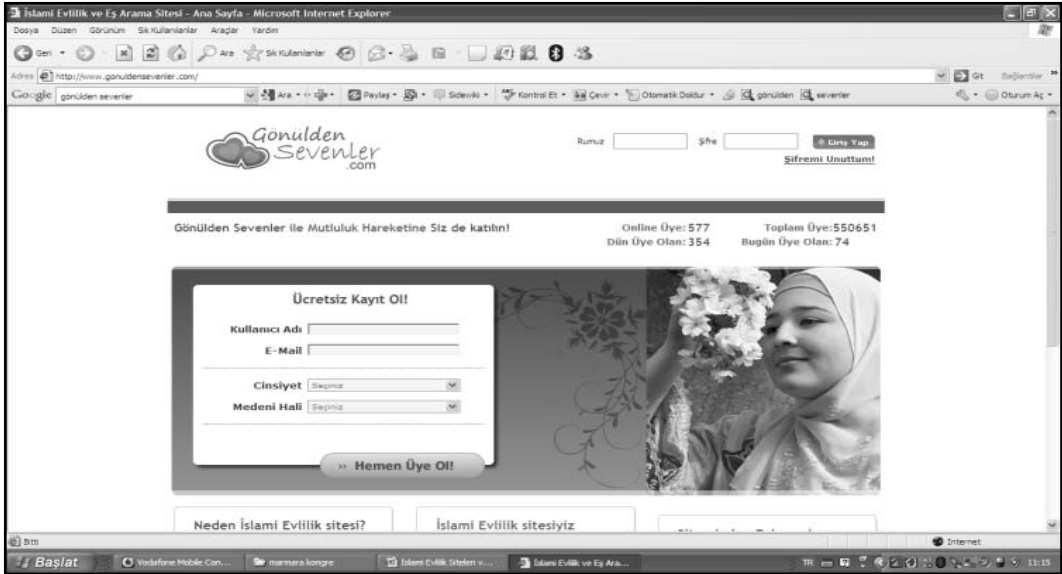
İslami Evlilik ve Eş Arama Sitesi - Ana Sayfa - Microsoft Internet Explorer

Dosya Düzen Görünüm Sık Kullanılanlar Araçlar Yardım

Geri Ara Sık Kullanılanlar

Adres http://www.gonuldensevenler.com/ Git Bağlantılar

Google gönülden sevenler Ara Paylaş Sidewiki Kontrol Et Çevir Otomatik Doldur gönülden sevenler Oturum Aç

Gönülden Sevenler .com

Rumuz Şifre Giriş Yap
Şifremi Unuttum!

Gönülden Sevenler ile Mutluluk Hareketine Siz de katılın!

Online Üye: 577
Dün Üye Olan: 354
Toplam Üye: 550651
Bugün Üye Olan: 74

Ücretsiz Kayıt Ol!

Kullanıcı Adı
E-Mail
Cinsiyet Seçiniz
Medeni Hali Seçiniz

» Hemen Üye Ol!

Neden İslami Evlilik sitesi?
İslami Evlilik sitesiyiz
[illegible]

Bitti
Internet

Başlat
Vodafone Mobile Con...
marmara kongre
İslami Evlilik Siteleri v...
İslami Evlilik ve Eş Ara...
TR 11:15